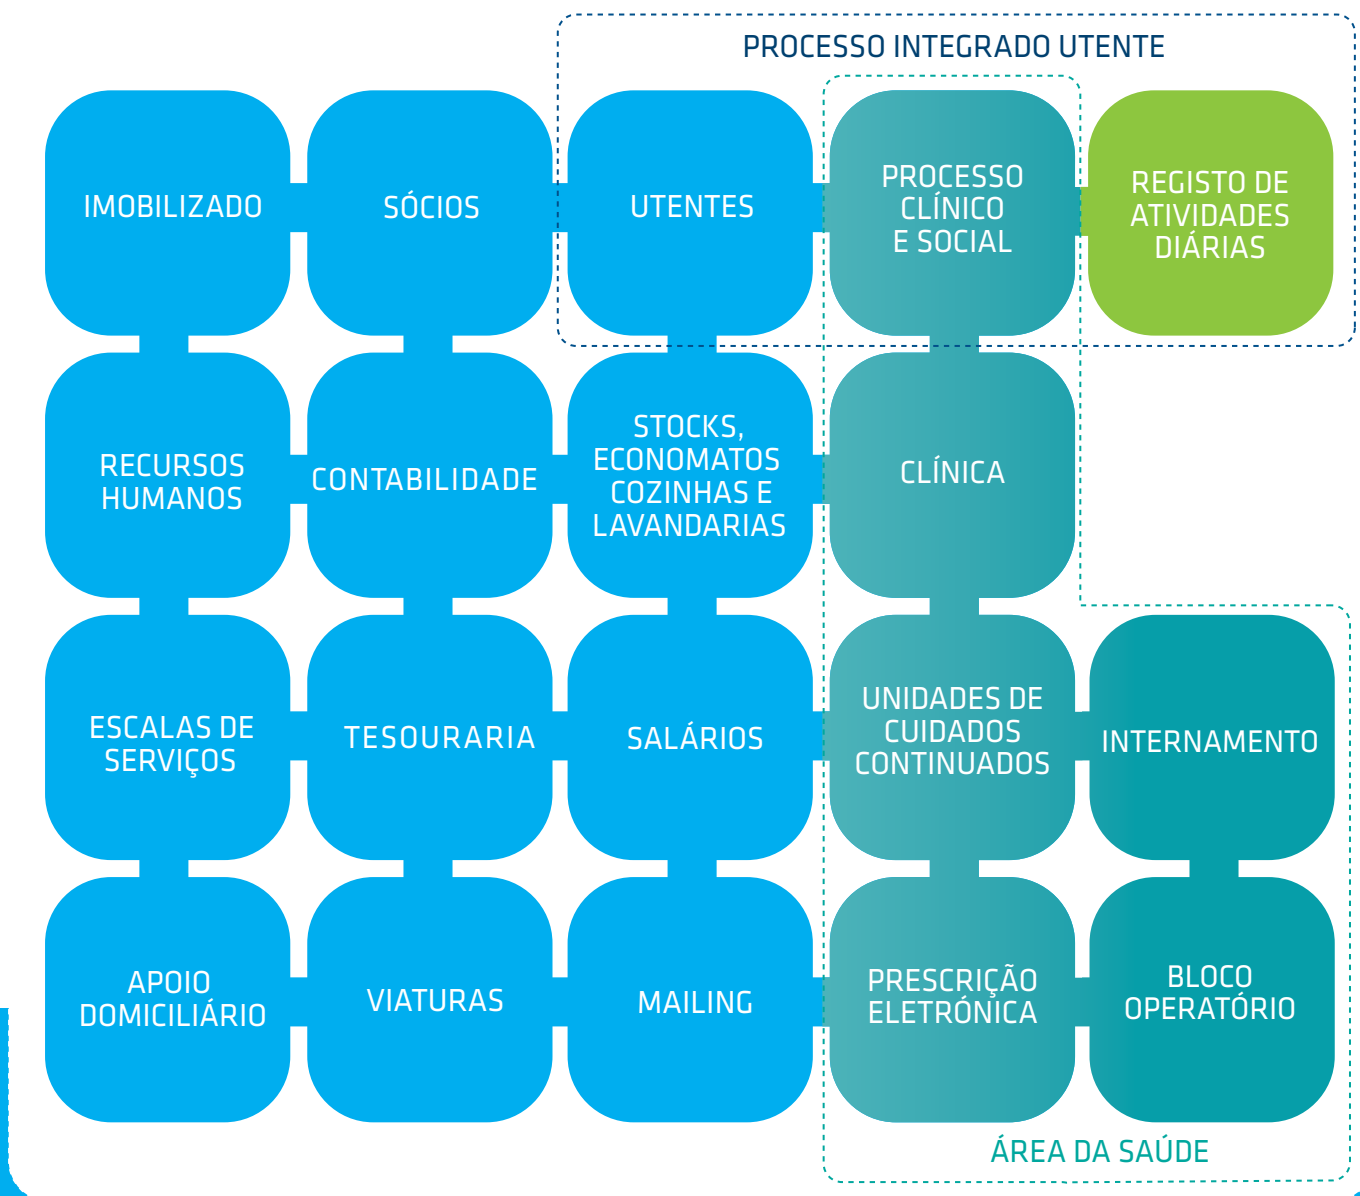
PROCESSO INTEGRADO UTENTE

IMOBILIZADO

SÓCIOS

UTENTES

PROCESSO CLÍNICO E SOCIAL

REGISTO DE ATIVIDADES DIÁRIAS

RECURSOS HUMANOS

CONTABILIDADE

STOCKS, ECONOMATOS COZINHAS E LAVANDARIAS

CLÍNICA

ESCALAS DE SERVIÇOS

TESOURARIA

SALÁRIOS

UNIDADES DE CUIDADOS CONTINUADOS

INTERNAMENTO

APOIO DOMICILIÁRIO

VIATURAS

MAILING

PRESCRIÇÃO ELETRÓNICA

BLOCO OPERATÓRIO

ÁREA DA SAÚDE